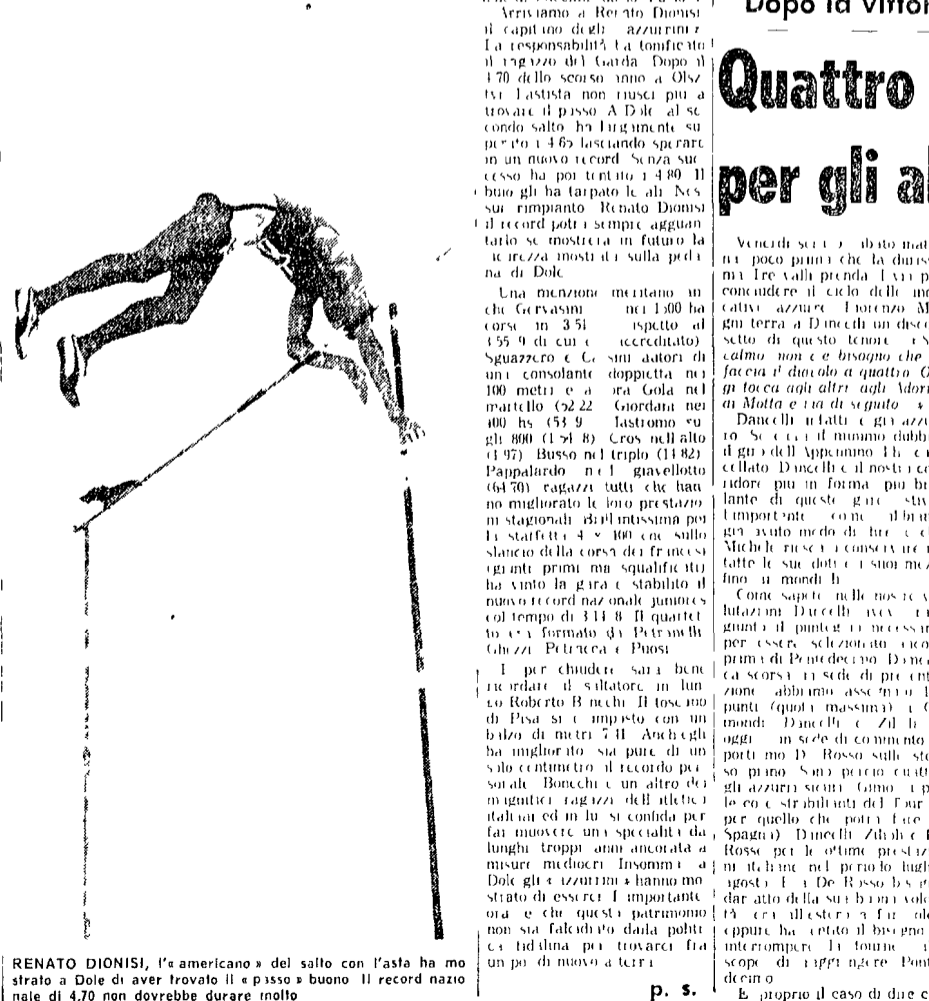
Arriviamo a Renato Dionisi il capitano degli azzurrini. La responsabilità ha tonificato il ragazzo del Garda. Dopo il 4.70 dello scorso anno a Olsztyn l'astista non riuscì più a trovare il passo. A Dole al secondo salto ha brillantemente superato i 4.65 lasciando sperare in un nuovo record. Senza successo ha poi tentato i 4.80. Il buio gli ha tarpato le ali. Nessun rimpianto. Renato Dionisi il record potrà sempre agguantarlo se mostrerà in futuro la sicurezza mostrata sulla pedana di Dole.

Una menzione meritano anche Gervasini nei 1500 ha corso in 3'51 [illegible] (rispetto al 3'55.9 di cui è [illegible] accreditato), Sguazzero e Cesini autori di una consolante doppietta nei 100 metri e ancora Gola nel martello (52.22), Giordani nei 400 hs (53.9), Tastromo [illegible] negli 800 (1'51.8), Cros nell'alto (1.97), Busso nel triplo (14.82), Pappalardo nel giavellotto (64.70), ragazzi tutti che hanno migliorato le loro prestazioni stagionali. Brillantissima poi la staffetta 4 × 100 che sullo slancio della corsa dei francesi (giunti primi ma squalificati) ha vinto la gara e stabilito il nuovo record nazionale juniores col tempo di 3'14.8. Il quartetto era formato da Petrarelli, Ghezzi, Petracca e Puosi.

E per chiudere sarà bene ricordare il saltatore in lungo Roberto Bonechi. Il toscano di Pisa si è imposto con un balzo di metri 7.41. Anch'egli ha migliorato, sia pure di un solo centimetro, il record personale. Bonechi è un altro dei magnifici ragazzi dell'atletica italiana ed in lui si confida per far muovere una specialità da lunghi troppi anni ancorata a misure mediocri. Insomma a Dole gli « azzurrini » hanno mostrato di essere l'importante ora è che questo patrimonio non sia falcidiato dalla politica fidalina per trovarci fra un po' di nuovo a terra.

p. s.

RENATO DIONISI, l'« americano » del salto con l'asta ha mostrato a Dole di aver trovato il « passo » buono. Il record nazionale di 4.70 non dovrebbe durare molto

Dopo la vittor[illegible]

Quattro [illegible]

per gli a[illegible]

Venerdì sera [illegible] abito mat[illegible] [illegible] poco prima che la durissima Tre valli prenda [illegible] p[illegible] concludere il ciclo delle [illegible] cattivi azzurri. Fiorenzo M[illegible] gin terra a Dancelli un disc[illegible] setto di questo tenore « S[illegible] calmo non c'è bisogno che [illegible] faccia il diavolo a quattro. G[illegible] gi tocca agli altri agli Adorni di Motta e via di seguito »

Dancelli infatti e gli azzu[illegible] ro Sec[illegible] il minimo dubbi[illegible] il giro dell'Appennino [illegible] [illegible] cellato Dancelli è il nostro c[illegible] ridore più in forma più bri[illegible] lante di queste gare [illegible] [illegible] l'importante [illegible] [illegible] già avuto modo di far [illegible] Michele riuscirà a conserv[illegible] tutte le sue doti e i suoi m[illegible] fino ai mondiali

Come saputo nelle nostre v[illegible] lutazioni Dancelli aveva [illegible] giunto il punteggio necessar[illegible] per essere selezionato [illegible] prima di Pontedecimo. Dome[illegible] ca scorsa in sede di pre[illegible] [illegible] zione abbiamo assegnato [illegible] punti (quota massima) a C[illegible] mondi Dancelli e Zil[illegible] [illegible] oggi in sede di commento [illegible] portiamo D. Rosso sullo ste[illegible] so piano. Sono perciò quattro gli azzurri sicuri Gimo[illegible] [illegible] le co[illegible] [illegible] stabilimenti del Tour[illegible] per quello che potrà fare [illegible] Spagna) Dancelli Zilioli e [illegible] Rosso per le ottime prestaz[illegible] ni italiane nel periodo lugl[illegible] agosto. E a De Rosso bis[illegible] dar atto della sua buona volo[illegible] tà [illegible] all'estero a far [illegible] oppure ha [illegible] il bisogno interrompere la tournée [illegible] scopo di raggiungere Pont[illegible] decimo

E proprio il caso di dire c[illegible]